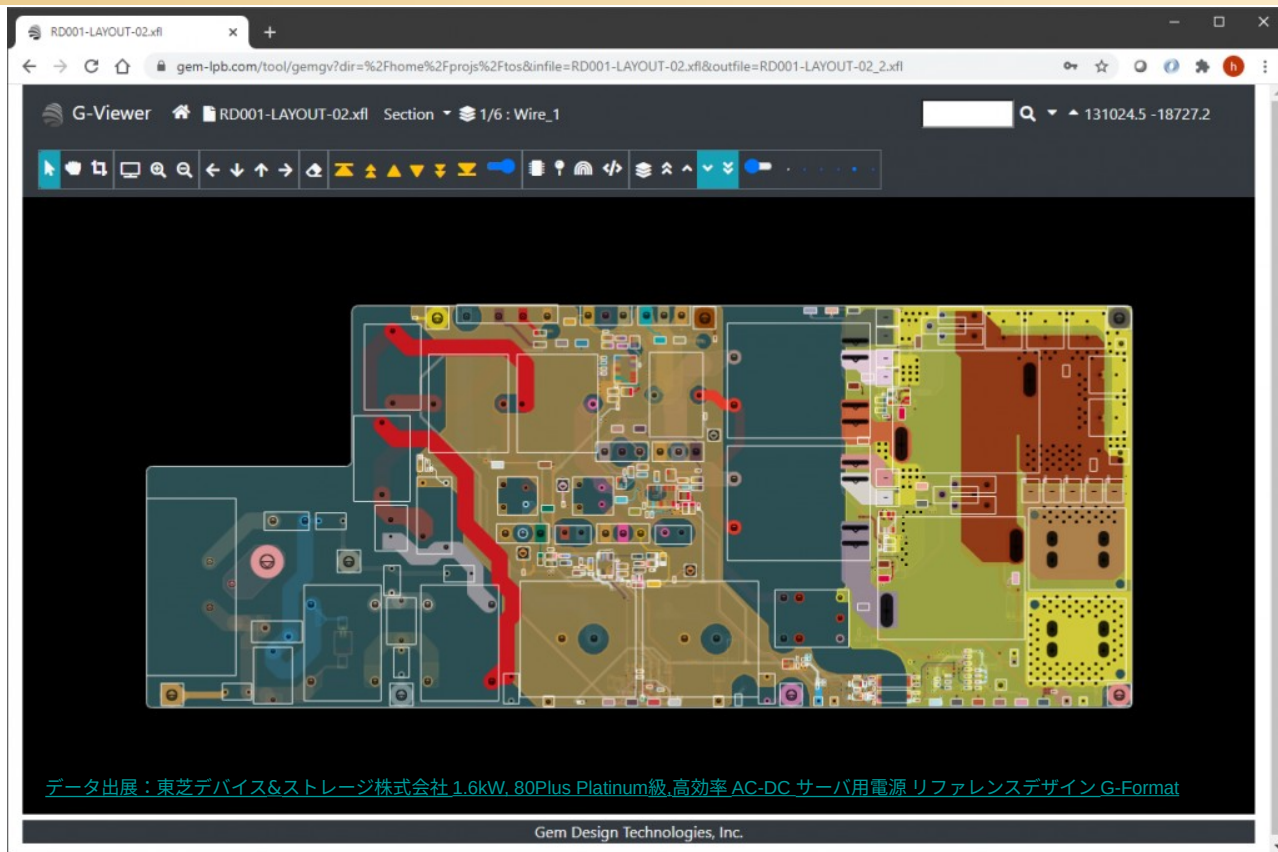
RD001-LAYOUT-02.xfl

gem-lpb.com/tool/gemgv?dir=%2Fhome%2Fprojs%2Ftos&infile=RD001-LAYOUT-02.xfl&outfile=RD001-LAYOUT-02_2.xfl

G-Viewer RD001-LAYOUT-02.xfl Section 1/6 : Wire_1

131024.5 -18727.2

データ出展：東芝デバイス&ストレージ株式会社 1.6kW, 80Plus Platinum級,高効率 AC-DC サーバ用電源 リファレンスデザイン G-Format

Gem Design Technologies, Inc.